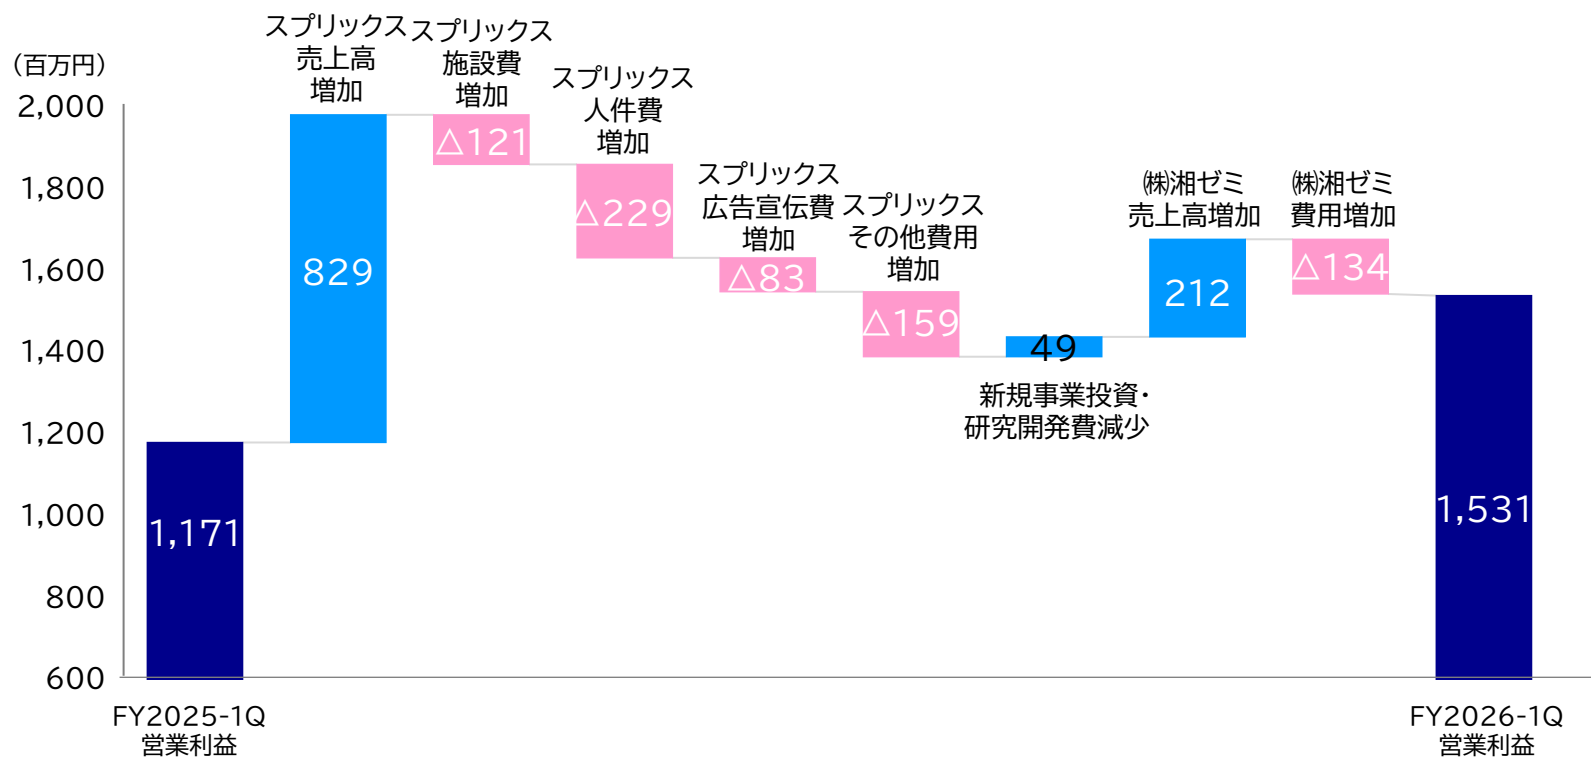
（百万円）

2,000
1,800
1,600
1,400
1,200
1,000
800
600

スプリックス売上高増加
スプリックス施設費増加
スプリックス人件費増加
スプリックス広告宣伝費増加
スプリックスその他費用増加
㈱湘ゼミ売上高増加
㈱湘ゼミ費用増加

1,171
829
△121
△229
△83
△159
49
212
△134
1,531

新規事業投資・研究開発費減少

FY2025-1Q
営業利益

FY2026-1Q
営業利益